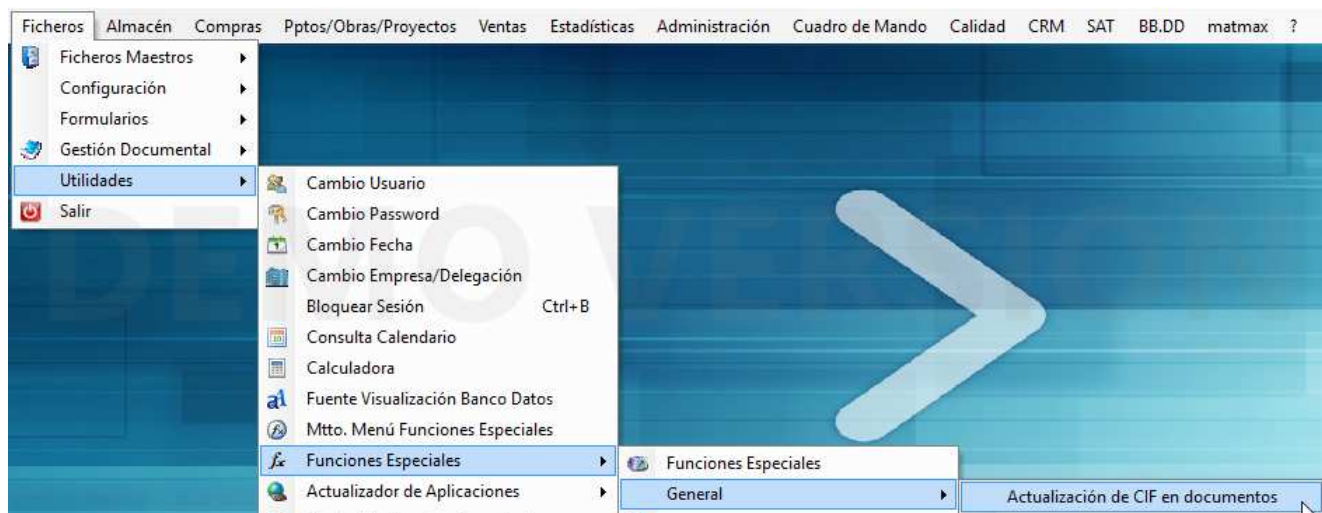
Ficheros Almacén Compras Pptos/Obras/Proyectos Ventas Estadísticas Administración Cuadro de Mando Calidad CRM SAT BB.DD matmax ?

Ficheros Maestros
Configuración
Formularios
Gestión Documental
Utilidades
Salir

Cambio Usuario
Cambio Password
Cambio Fecha
Cambio Empresa/Delegación
Bloquear Sesión Ctrl+B
Consulta Calendario
Calculadora
Fuente Visualización Banco Datos
Mtto. Menú Funciones Especiales
Funciones Especiales
Actualizador de Aplicaciones

Funciones Especiales
General

Actualización de CIF en documentos